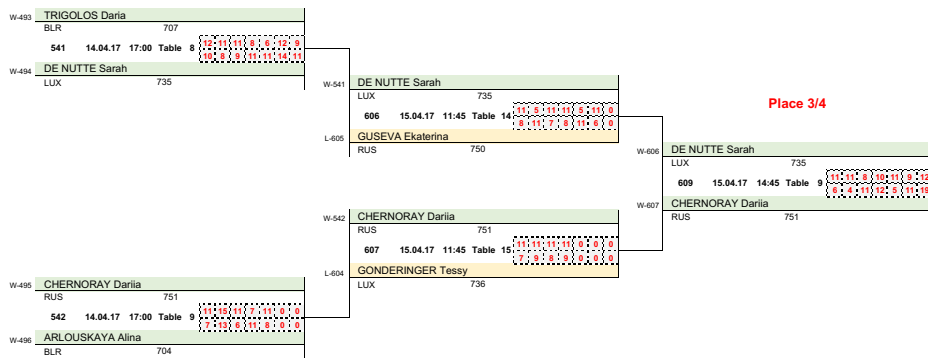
W-493 TRIGOLOS Daria
BLR 707
541 14.04.17 17:00 Table 8
| 12 | 11 | 11 | 6 | 9 | 12 | 9 |
|---|---|---|---|---|---|---|
| 10 | 9 | 8 | 11 | 11 | 14 | 11 |

W-494 DE NUTTE Sarah
LUX 735

W-541 DE NUTTE Sarah
LUX 735
606 15.04.17 11:45 Table 14
| 11 | 5 | 11 | 11 | 5 | 11 | 0 |
|---|---|---|---|---|---|---|
| 8 | 11 | 7 | 8 | 11 | 6 | 0 |

L-605 GUSEVA Ekaterina
RUS 750

Place 3/4

W-606 DE NUTTE Sarah
LUX 735
609 15.04.17 14:45 Table 9
| 11 | 11 | 8 | 10 | 11 | 9 | 12 |
|---|---|---|---|---|---|---|
| 6 | 4 | 11 | 12 | 5 | 11 | 15 |

W-607 CHERNORAY Dariia
RUS 751

W-542 CHERNORAY Dariia
RUS 751
607 15.04.17 11:45 Table 15
| 11 | 11 | 11 | 11 | 0 | 0 | 0 |
|---|---|---|---|---|---|---|
| 7 | 9 | 8 | 9 | 0 | 0 | 0 |

L-604 GONDERINGER Tessy
LUX 736

W-495 CHERNORAY Dariia
RUS 751
542 14.04.17 17:00 Table 9
| 11 | 15 | 11 | 7 | 11 | 0 | 0 |
|---|---|---|---|---|---|---|
| 7 | 13 | 6 | 11 | 8 | 0 | 0 |

W-496 ARLOUSKAYA Alina
BLR 704